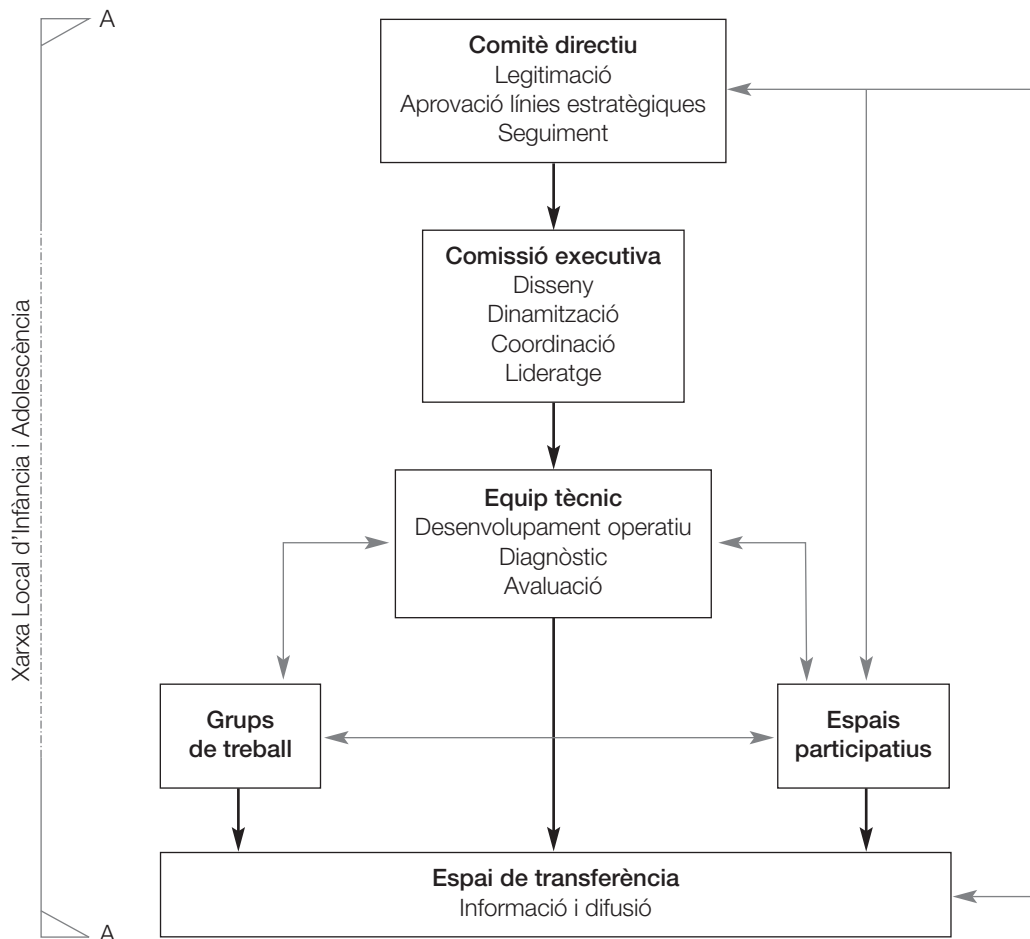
A

Xarxa Local d'Infància i Adolescència

A

**Comitè directiu**
Legitimació
Aprovació línies estratègiques
Seguiment

**Comissió executiva**
Disseny
Dinamització
Coordinació
Lideratge

**Equip tècnic**
Desenvolupament operatiu
Diagnòstic
Avaluació

**Grups de treball**

**Espais participatius**

**Espai de transferència**
Informació i difusió